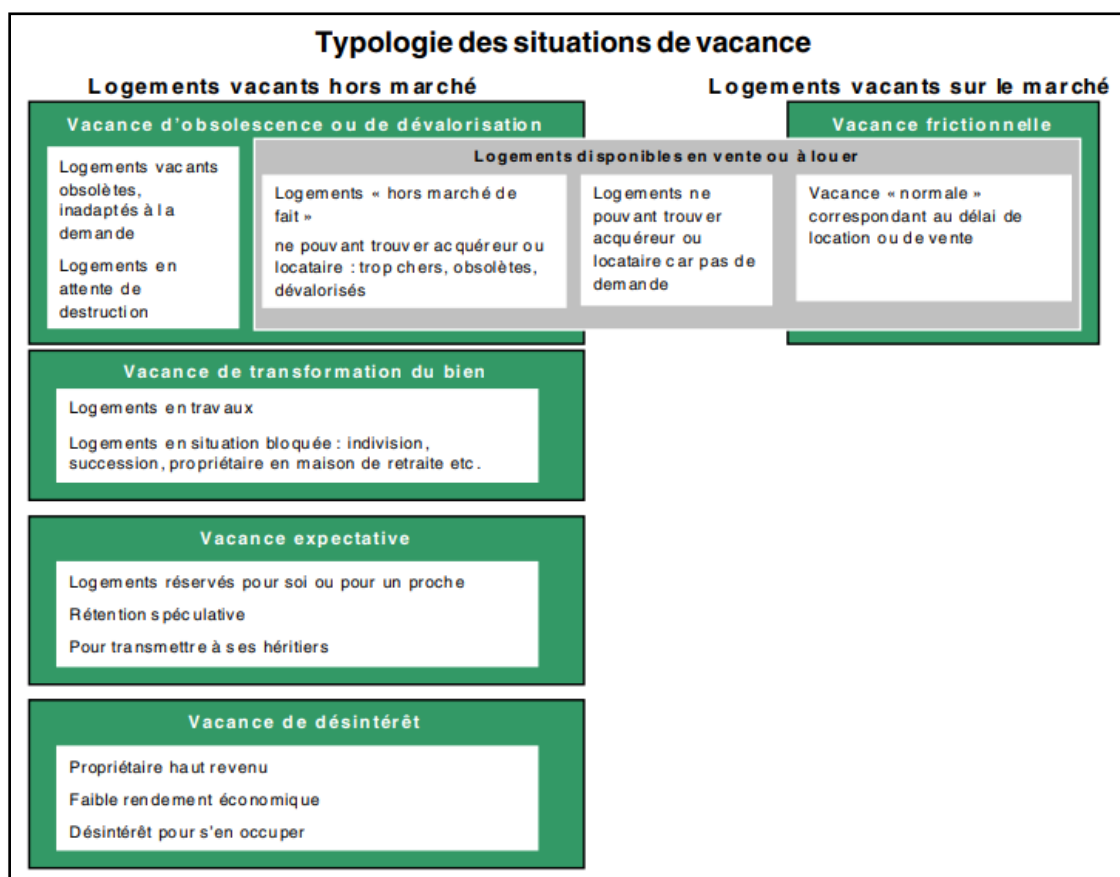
Typologie des situations de vacance

Logements vacants hors marché

Logements vacants sur le marché

Vacance d'obsolescence ou de dévalorisation

Vacance frictionnelle

Logements vacants obsolètes, inadaptés à la demande

Logements en attente de destruction

Logements disponibles en vente ou à louer

Logements « hors marché de fait »

ne pouvant trouver acquéreur ou locataire : trop chers, obsolètes, dévalorisés

Logements ne pouvant trouver acquéreur ou locataire car pas de demande

Vacance « normale » correspondant au délai de location ou de vente

Vacance de transformation du bien

Logements en travaux

Logements en situation bloquée : indivision, succession, propriétaire en maison de retraite etc.

Vacance expectative

Logements réservés pour soi ou pour un proche

Rétention spéculative

Pour transmettre à ses héritiers

Vacance de désintérêt

Propriétaire haut revenu

Faible rendement économique

Désintérêt pour s'en occuper